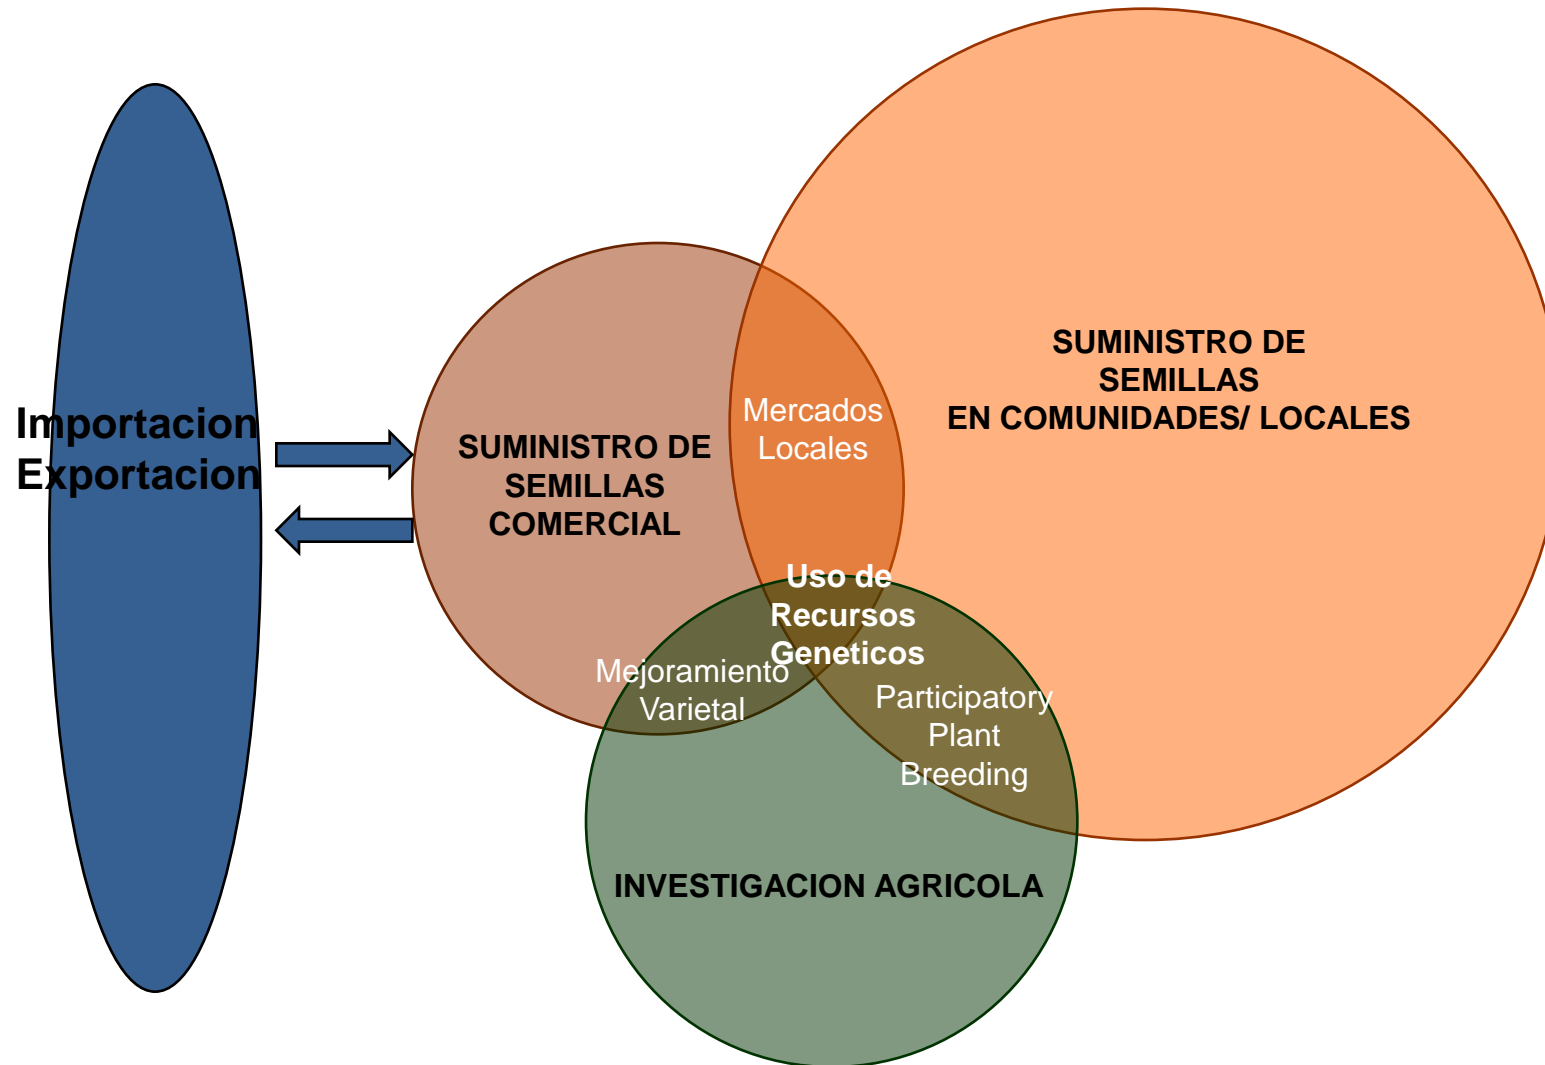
Importacion
Exportacion

SUMINISTRO DE SEMILLAS COMERCIAL

Mercados Locales

SUMINISTRO DE SEMILLAS EN COMUNIDADES/ LOCALES

Uso de Recursos Geneticos

Mejoramiento Varietal

Participatory Plant Breeding

INVESTIGACION AGRICOLA